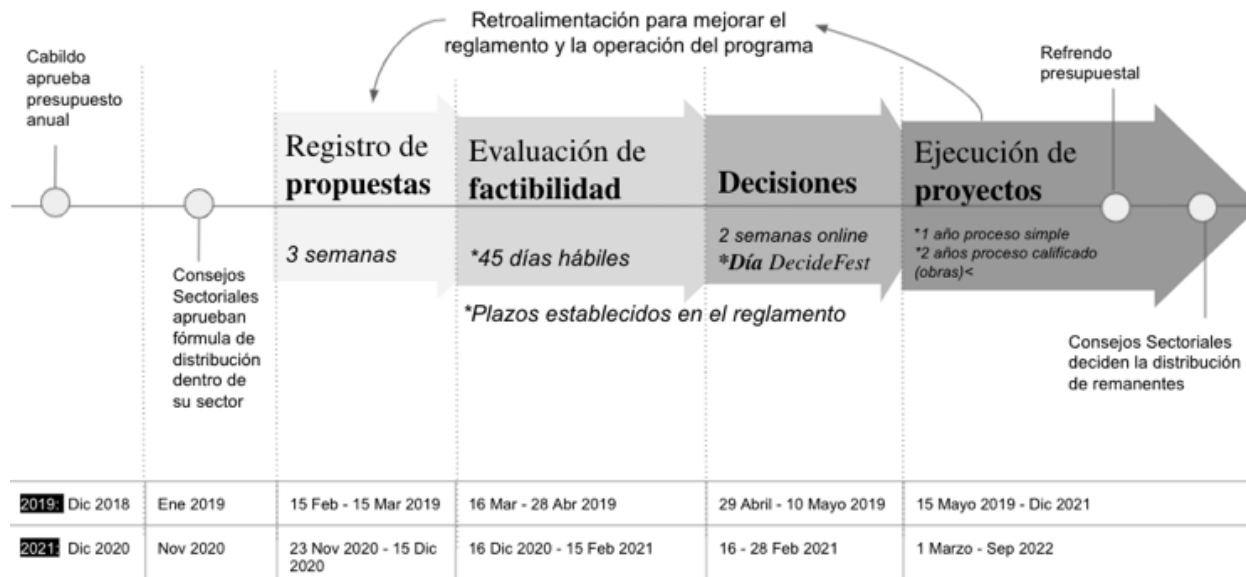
Retroalimentación para mejorar el reglamento y la operación del programa

Cabildo aprueba presupuesto anual

Consejos Sectoriales aprueban fórmula de distribución dentro de su sector

Registro de **propuestas**

3 semanas

Evaluación de **factibilidad**

*45 días hábiles

**Decisiones**

2 semanas online
***Día** DecideFest

*Plazos establecidos en el reglamento

Ejecución de **proyectos**

*1 año proceso simple
*2 años proceso calificado (obras)<

Refrendo presupuestal

Consejos Sectoriales deciden la distribución de remanentes

| 2019: Dic 2018 | Ene 2019 | 15 Feb - 15 Mar 2019 | 16 Mar - 28 Abr 2019 | 29 Abril - 10 Mayo 2019 | 15 Mayo 2019 - Dic 2021 |
|---|---|---|---|---|---|
| 2021: Dic 2020 | Nov 2020 | 23 Nov 2020 - 15 Dic 2020 | 16 Dic 2020 - 15 Feb 2021 | 16 - 28 Feb 2021 | 1 Marzo - Sep 2022 |